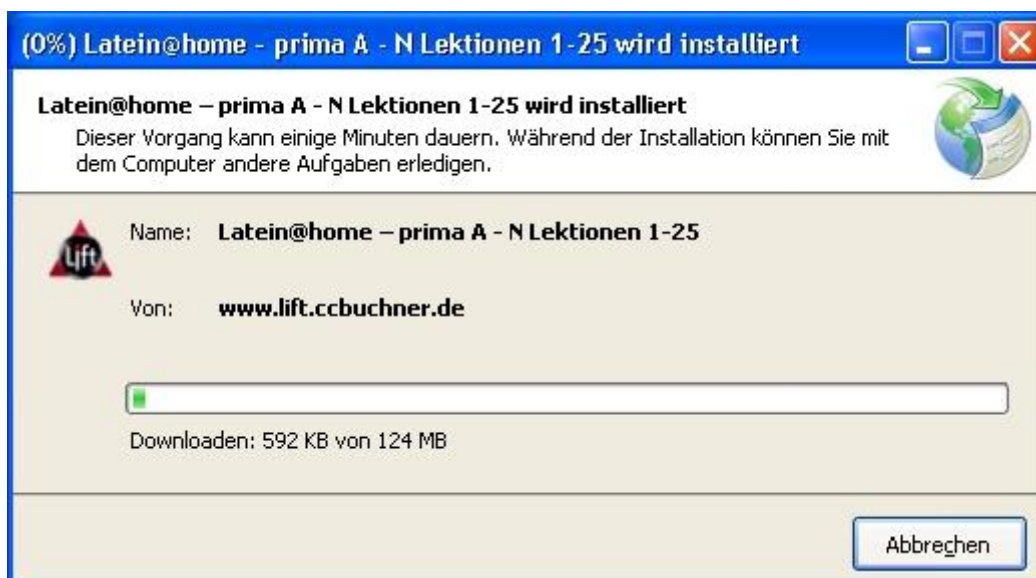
(0%) Latein@home - prima A - N Lektionen 1-25 wird installiert

Latein@home – prima A - N Lektionen 1-25 wird installiert

Dieser Vorgang kann einige Minuten dauern. Während der Installation können Sie mit dem Computer andere Aufgaben erledigen.

lift

Name: Latein@home – prima A - N Lektionen 1-25

Von: www.lift.ccbuchner.de

Downloaden: 592 KB von 124 MB

Abbrechen